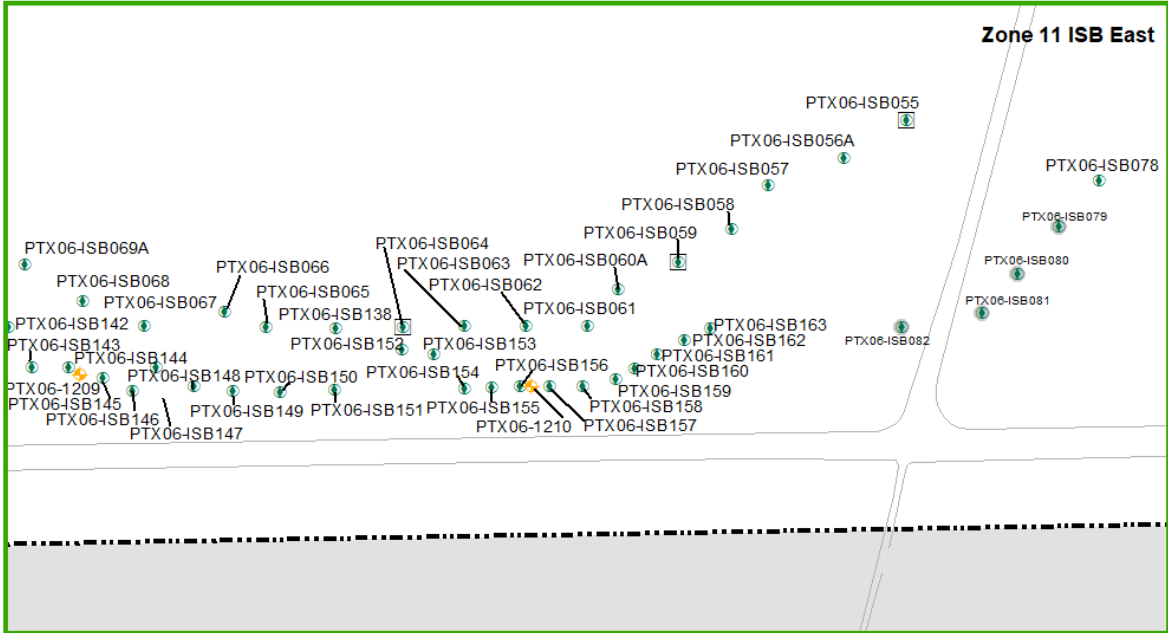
Zone 11 ISB East

PTX06-ISB055
PTX06-ISB056A
PTX06-ISB057
PTX06-ISB078
PTX06-ISB058
PTX06-ISB079
PTX06-ISB059
PTX06-ISB069A
PTX06-ISB064
PTX06-ISB060A
PTX06-ISB080
PTX06-ISB066
PTX06-ISB063
PTX06-ISB068
PTX06-ISB062
PTX06-ISB081
PTX06-ISB065
PTX06-ISB067
PTX06-ISB061
PTX06-ISB138
PTX06-ISB142
PTX06-ISB163
PTX06-ISB082
PTX06-ISB152
PTX06-ISB153
PTX06-ISB162
PTX06-ISB143
PTX06-ISB161
PTX06-ISB144
PTX06-ISB156
PTX06-ISB160
PTX06-ISB154
PTX06-ISB148
PTX06-ISB150
PTX06-1209
PTX06-ISB159
PTX06-ISB145
PTX06-ISB149
PTX06-ISB151
PTX06-ISB155
PTX06-ISB158
PTX06-ISB146
PTX06-1210
PTX06-ISB157
PTX06-ISB147